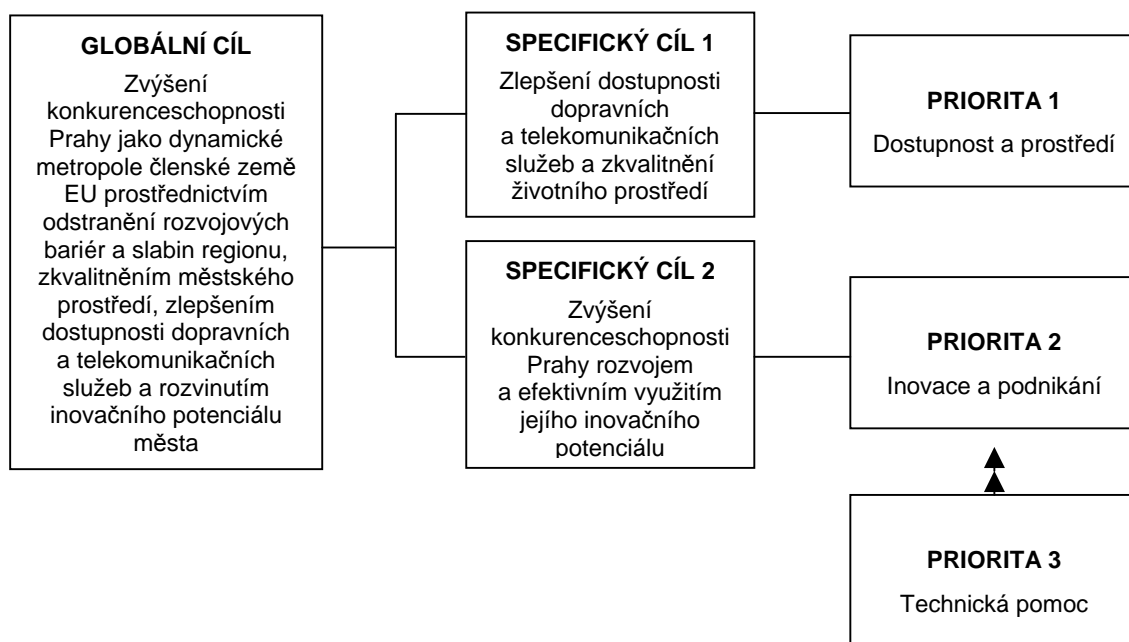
GLOBÁLNÍ CÍL

Zvýšení konkurenceschopnosti Prahy jako dynamické metropole členské země EU prostřednictvím odstranění rozvojových bariér a slabin regionu, zkvalitněním městského prostředí, zlepšením dostupnosti dopravních a telekomunikačních služeb a rozvinutím inovačního potenciálu města

SPECIFICKÝ CÍL 1

Zlepšení dostupnosti dopravních a telekomunikačních služeb a zkvalitnění životního prostředí

SPECIFICKÝ CÍL 2

Zvýšení konkurenceschopnosti Prahy rozvojem a efektivním využitím jejího inovačního potenciálu

PRIORITA 1

Dostupnost a prostředí

PRIORITA 2

Inovace a podnikání

PRIORITA 3

Technická pomoc